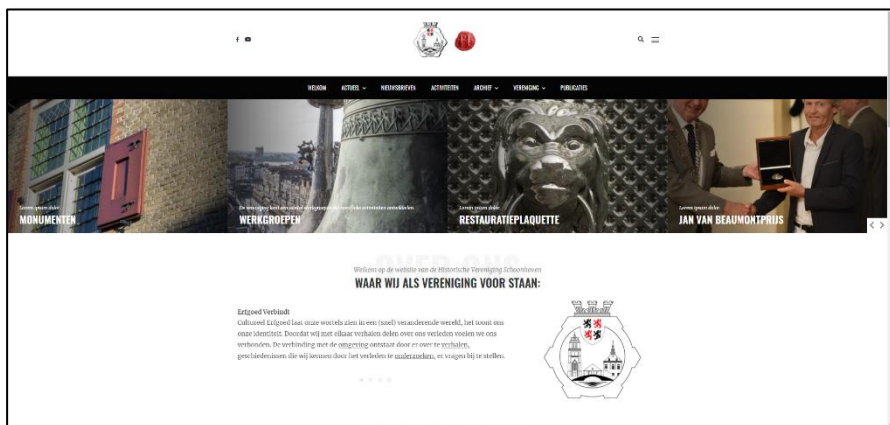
WELKOM ACTUEEL ⌄ NIEUWSBRIEVEN ACTIVITEITEN ARCHIEF ⌄ VERENIGING ⌄ PUBLICATIES

Lorem ipsum dolor
MONUMENTEN

De vereniging kent een aantal werkgroepen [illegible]
WERKGROEPEN

Lorem ipsum dolor
RESTAURATIEPLAQUETTE

Lorem ipsum dolor
JAN VAN BEAUMONTPRIJS

OVER ONS
Welkom op de website van de Historische Vereniging Schoonhoven
WAAR WIJ ALS VERENIGING VOOR STAAN:

Erfgoed Verbindt
Cultureel Erfgoed laat onze wortels zien in een (snel) veranderende wereld, het toont ons onze identiteit. Doordat wij met elkaar verhalen delen over ons verleden voelen we ons verbonden. De verbinding met de omgeving ontstaat door er over te verhalen, geschiedenissen die wij kennen door het verleden te onderzoeken, er vragen bij te stellen.